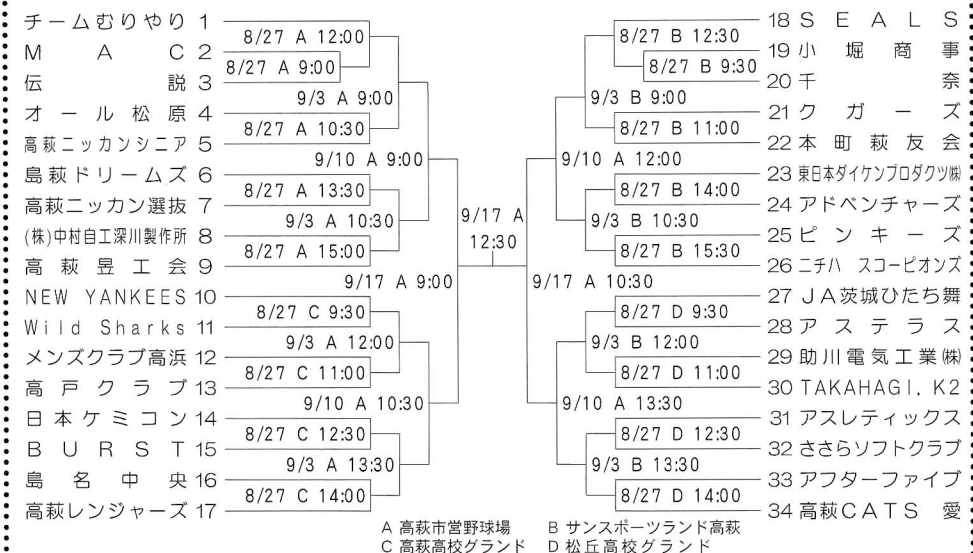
チームむりやり 1
M A C 2
伝説 3
オール松原 4
高萩ニッカンシニア 5
島萩ドリームズ 6
高萩ニッカン選抜 7
(株)中村自工深川製作所 8
高萩昱工会 9
NEW YANKEES 10
Wild Sharks 11
メンズクラブ高浜 12
高戸クラブ 13
日本ケミコン 14
B U R S T 15
島名中央 16
高萩レンジャーズ 17

8/27 A 12:00
8/27 A 9:00
9/3 A 9:00
8/27 A 10:30
9/10 A 9:00
8/27 A 13:30
9/3 A 10:30
8/27 A 15:00
9/17 A 9:00
8/27 C 9:30
9/3 A 12:00
8/27 C 11:00
9/10 A 10:30
8/27 C 12:30
9/3 A 13:30
8/27 C 14:00

9/17 A 12:30

8/27 B 12:30
8/27 B 9:30
9/3 B 9:00
8/27 B 11:00
9/10 A 12:00
8/27 B 14:00
9/3 B 10:30
8/27 B 15:30
9/17 A 10:30
8/27 D 9:30
9/3 B 12:00
8/27 D 11:00
9/10 A 13:30
8/27 D 12:30
9/3 B 13:30
8/27 D 14:00

18 S E A L S
19 小堀商事
20 千奈
21 クガーズ
22 本町萩友会
23 東日本ダイケンプロダクツ(株)
24 アドベンチャーズ
25 ピンキーズ
26 ニチハ スコーピオンズ
27 JA茨城ひたち舞
28 アステラス
29 助川電気工業(株)
30 TAKAHAGI. K2
31 アスレティックス
32 ささらソフトクラブ
33 アフターファイブ
34 高萩CATS 愛

A 高萩市営野球場 B サンスポーツランド高萩
C 高萩高校グランド D 松丘高校グランド